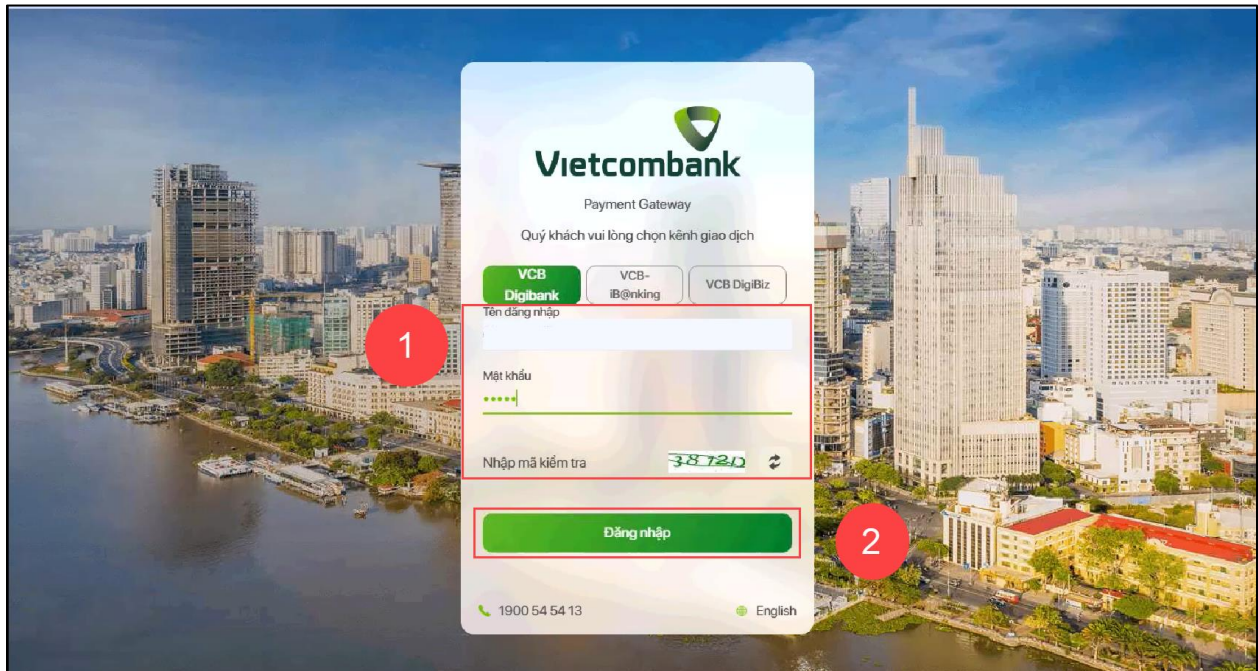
Vietcombank

Payment Gateway

Quý khách vui lòng chọn kênh giao dịch

VCB Digibank

VCB-iB@nking

VCB DigiBiz

Tên đăng nhập

1

Mật khẩu

•••••

Nhập mã kiểm tra

38712

Đăng nhập

2

1900 54 54 13

English